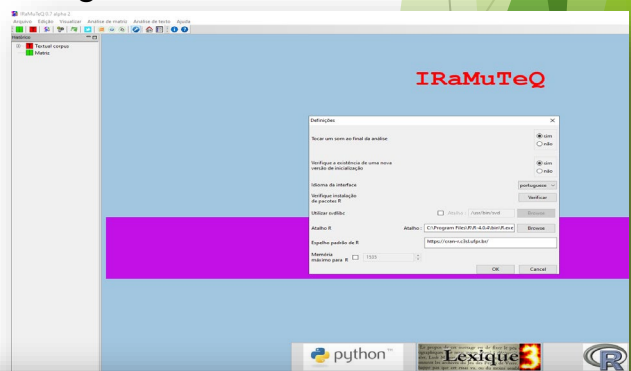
IRaMuTeQ 0.7 alpha 2
Arquivo Edição Visualizar Análise de matriz Análise de texto Ajuda

Histórico
Textual corpus
Matriz

IRaMuTeQ

Definições

Tocar um som ao final da análise
sim
não

Verifique a existência de uma nova versão de inicialização
sim
não

Idioma da interface
português

Verifique instalação de pacotes R
Verificar

Utilizar svdlibc
Atalho : /usr/bin/svd
Browse

Atalho R
Atalho : C:\Program Files\R\R-4.0.4\bin\R.exe
Browse

Espelho padrão do R
https://cran-r.c3sl.ufpr.br/

Memória máximo para R
1535

OK
Cancel

python

Lexique 3

R